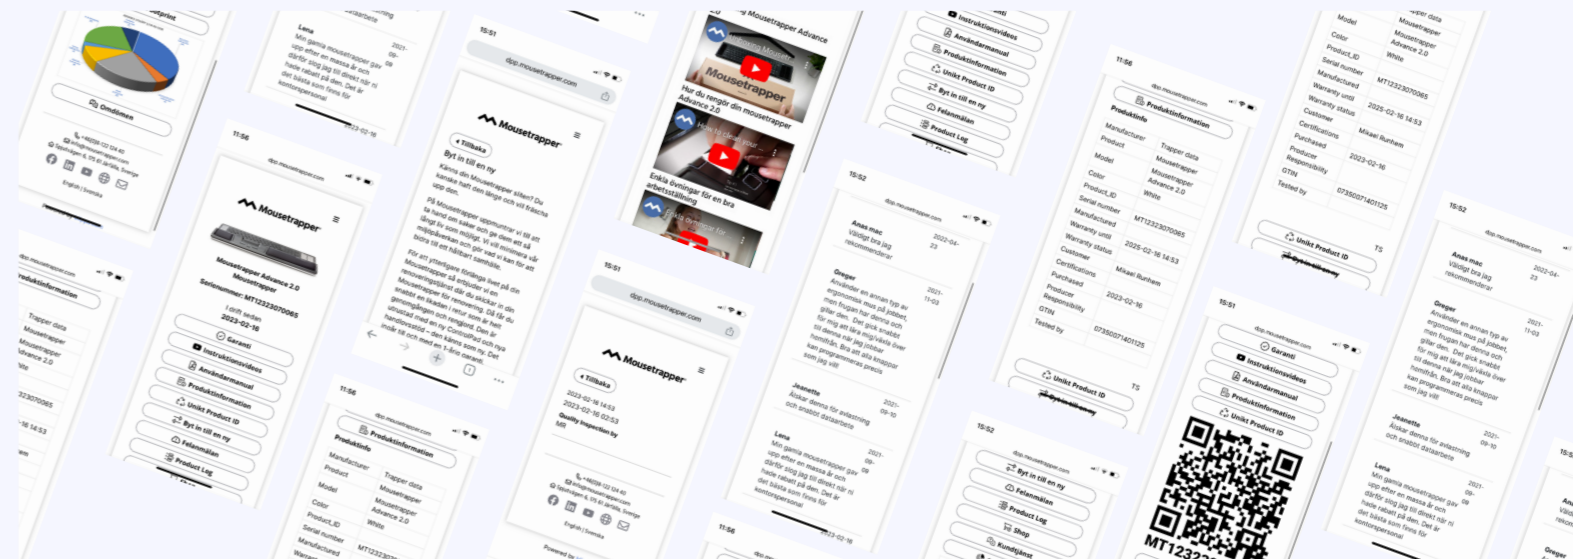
Omdömen

Lena
Min gamla mousetrapper gav upp efter en massa år och därför slog jag till direkt när ni hade rabatt på den. Det är det bästa som finns för kontorspersonal
2021-09-09

15:51
dpp.mousetrapper.com

Mousetrapper
Tillbaka
Byt in till en ny

Kanske din Mousetrapper sliten? Du kanske haft den länge och vill fräscha upp den.

På Mousetrapper uppmuntrar vi till att ta hand om saker och ge dem ett så långt liv som möjligt. Vi vill minimera vår miljöpåverkan och göra vad vi kan för att bidra till ett hållbart samhälle.

Mousetrapper Advance
Hur du rengör din mousetrapper Advance 2.0
Enkla övningar för en bra arbetsställning

Instruktionsvideos
Användarmanual
Produktinformation
Unikt Product ID
Byt in till en ny
Felanmälan
Product Log

11:56
Mousetrapper
Mousetrapper Advance 2.0
Mousetrapper
Serienummer: MT12323070065
I drift sedan
2022-02-16
Garanti
Instruktionsvideos
Användarmanual
Produktinformation
Unikt Product ID
Byt in till en ny
Felanmälan
Product Log

English | Svenska

Produktinformation
Produktinfo
Manufacturer Trapper data
Product Mousetrapper
Model Mousetrapper Advance 2.0
Color White
Product_ID
Serial number MT12323070065
Manufactured
Warranty until 2025-02-16 14:53
Warranty status
Customer Mikael Runhem
Certifications
Purchased 2023-02-16
Producer Responsibility
GTIN 07350071401125
Tested by
TS

15:51
dpp.mousetrapper.com
Mousetrapper
Tillbaka
2023-02-16 14:53
2023-02-16 02:53
Quality inspection by
MR

15:52
Anas mac
Väldigt bra jag rekommenderar
2022-04-23

Greger
Använder en annan typ av ergonomisk mus på jobbet, men trugan har denna och gillar den. Det gick snabbt för mig att lära mig/växla över till denna när jag jobbar hemifrån. Bra att alla knappar kan programmeras precis som jag vill!
2021-11-03

Jeanette
Önskar denna för avlastning och snabbt dataarbete
2021-09-10

Lena
Min gamla mousetrapper gav upp efter en massa år och därför slog jag till direkt när ni hade rabatt på den. Det är det bästa som finns för kontorspersonal

15:52
Byt in till en ny
Felanmälan
Product Log
Shop
Kundtjänst

15:51
Garanti
Instruktionsvideos
Användarmanual
Produktinformation
Unikt Product ID
MT123

Unikt Product ID
Byt in till en ny

Powered by